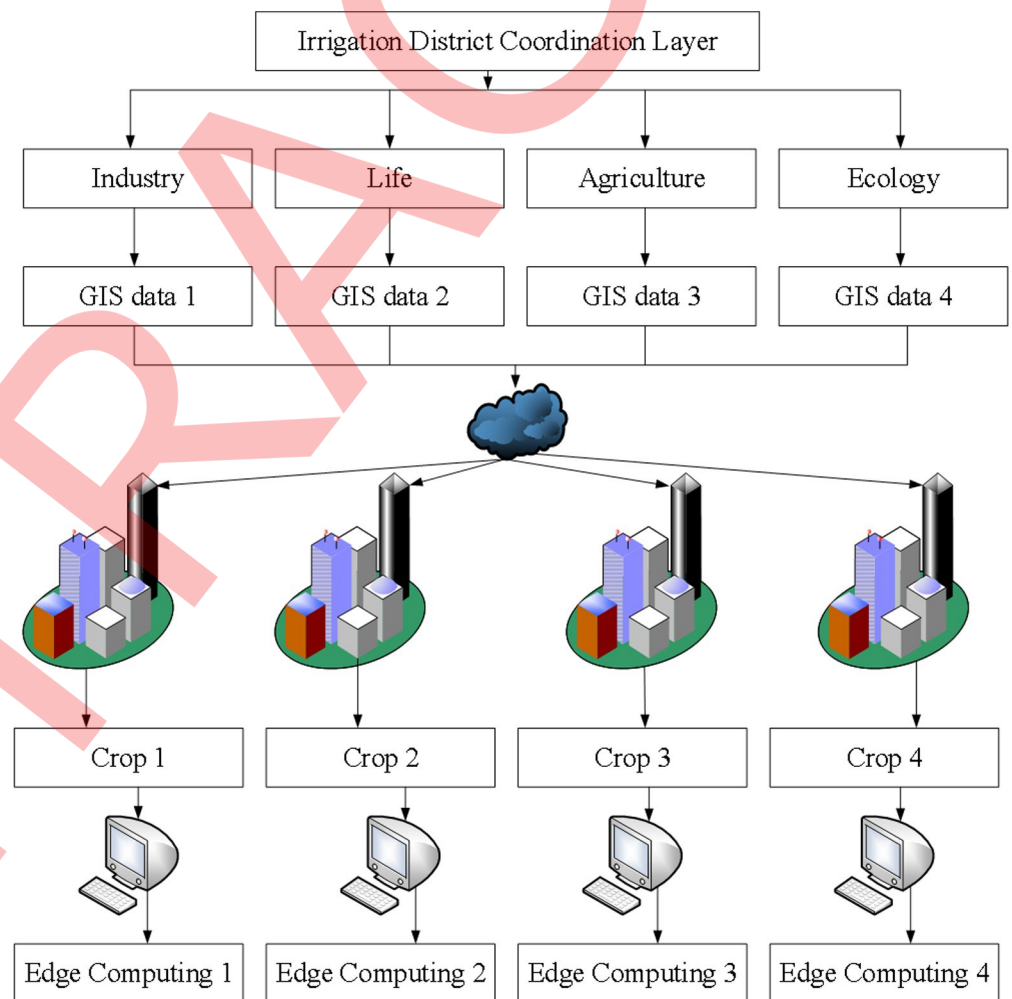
Irrigation District Coordination Layer

Industry

Life

Agriculture

Ecology

GIS data 1

GIS data 2

GIS data 3

GIS data 4

Crop 1

Crop 2

Crop 3

Crop 4

Edge Computing 1

Edge Computing 2

Edge Computing 3

Edge Computing 4